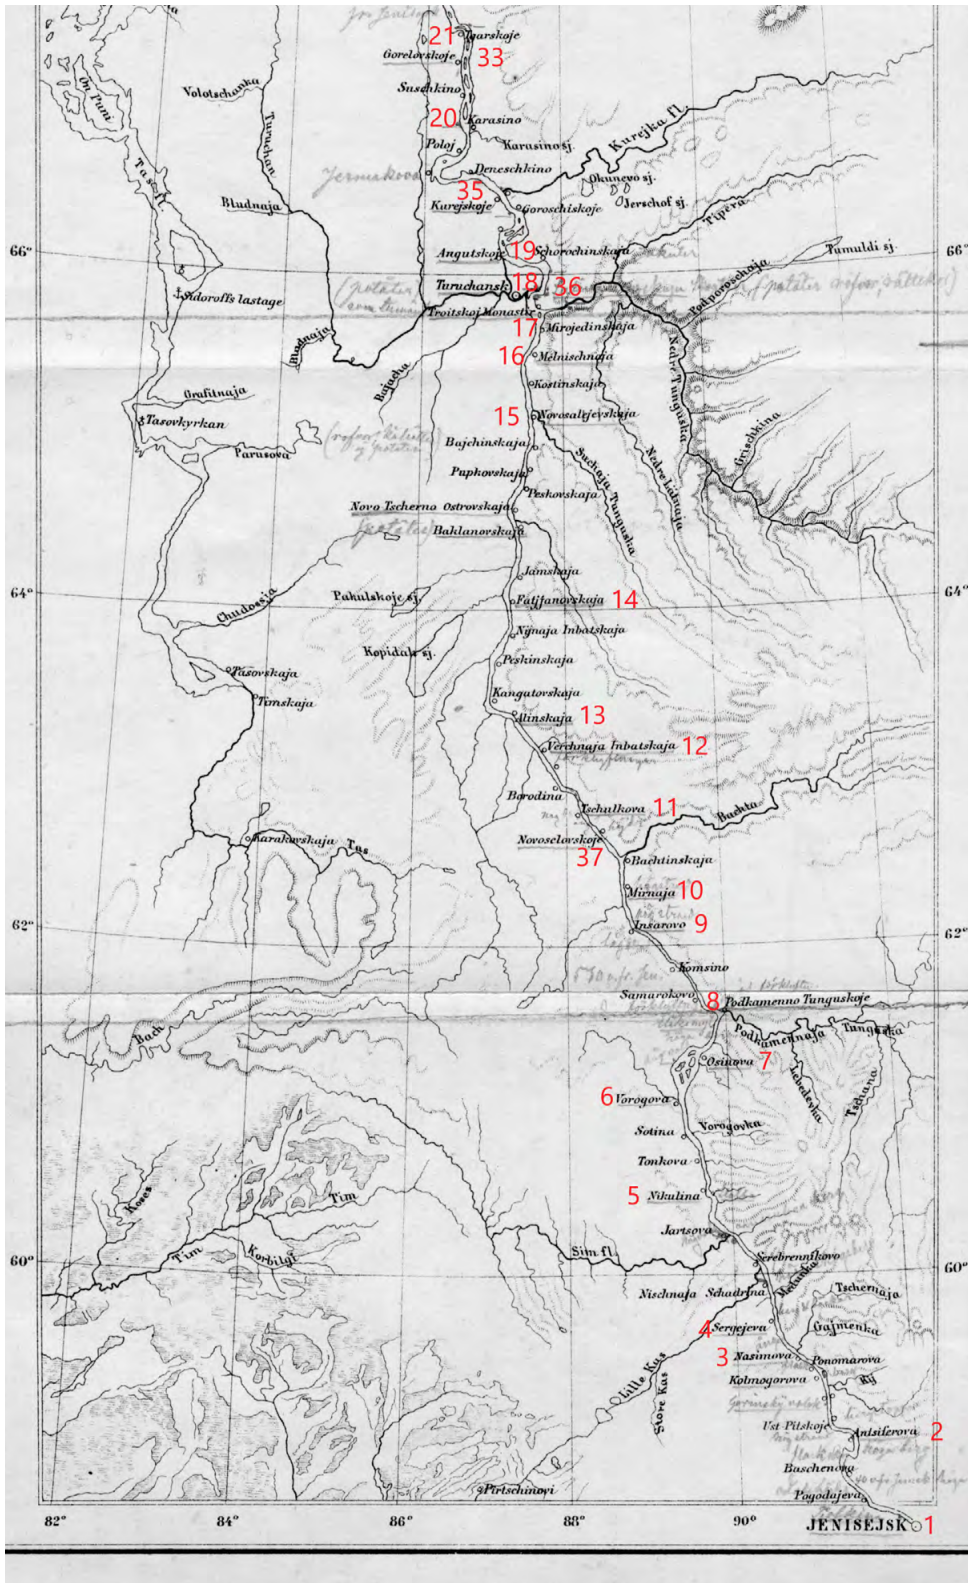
21 Igarskaje
Gorelovskoje 33
Suschkino
20 Karasino
Karasino sj.
Poloj
Deneschkino
35
Kurejskoje
Goroschiskoje
Okunevo sj.
Jerschof sj.
Kurejka fl.
Tipera
Angutskoje 19 Schorochinskaja
Tamuldi sj.
66°
66°
Turuchansk 18 36
Troitskoj Monastir
Podporoschaja
17 Mirojedinskaja
16 Melnischnaja
Kostinskaja
15 Novosaltjevskaja
Nedre Tunguska
Grischkina
Bajchinskaja
Paphovskaja
Peskovskaja
Suchaja Tunguska
Nedre Lebedjo
Novo Tscherno Ostrovskaja
Baklanovskaja
Jamskaja
Fatjanovskaja 14
64°
64°
Nijnaja Inbatskaja
Peskinskaja
Kangatovskaja
Ilinskaja 13
Verchnaja Inbatskaja 12
Borodina
Tschulkova 11
Bachta
Novoselovskoje
37
Bachtinskaja
Mirnaja 10
Insarovo 9
62°
62°
Komsino
Samarokovo 8 Podkamenno Tunguskoje
Podkamennaja Tunguska
Osinova 7
Lebedevka
Tschuna
6 Vorogova
Vorogovka
Sotina
Tonkova
5 Nikulina
Jarzova
Serebrennikovo
Melnitschnaja
60°
60°
Sim fl.
Nischnaja
Schadrina
Tschernaja
4 Sergejeva
Gajmenka
3 Nasimova
Ponomarova
Kolmogorova
Ky
Ust Pitskoje
Antsiferova 2
Baschenova
Pogodajeva
JENISEJSK 1
Lille Kas
Store Kas
Pirtschinovi
Tim
Tim
Korbilgi
Kaas
Bach
Volotschanka
Om Punt
Tas fl.
Turuchan
Bludnaja
Bludnaja
Sidoroffs lastage
Bajacha
Grafitnaja
Tasovkyrkan
Parusova
Chudossja
Pakulskoje sj.
Kopidak sj.
Tasovskaja
Tunskaja
Karakovskaja
Tas
Jermakova
82°
84°
86°
88°
90°